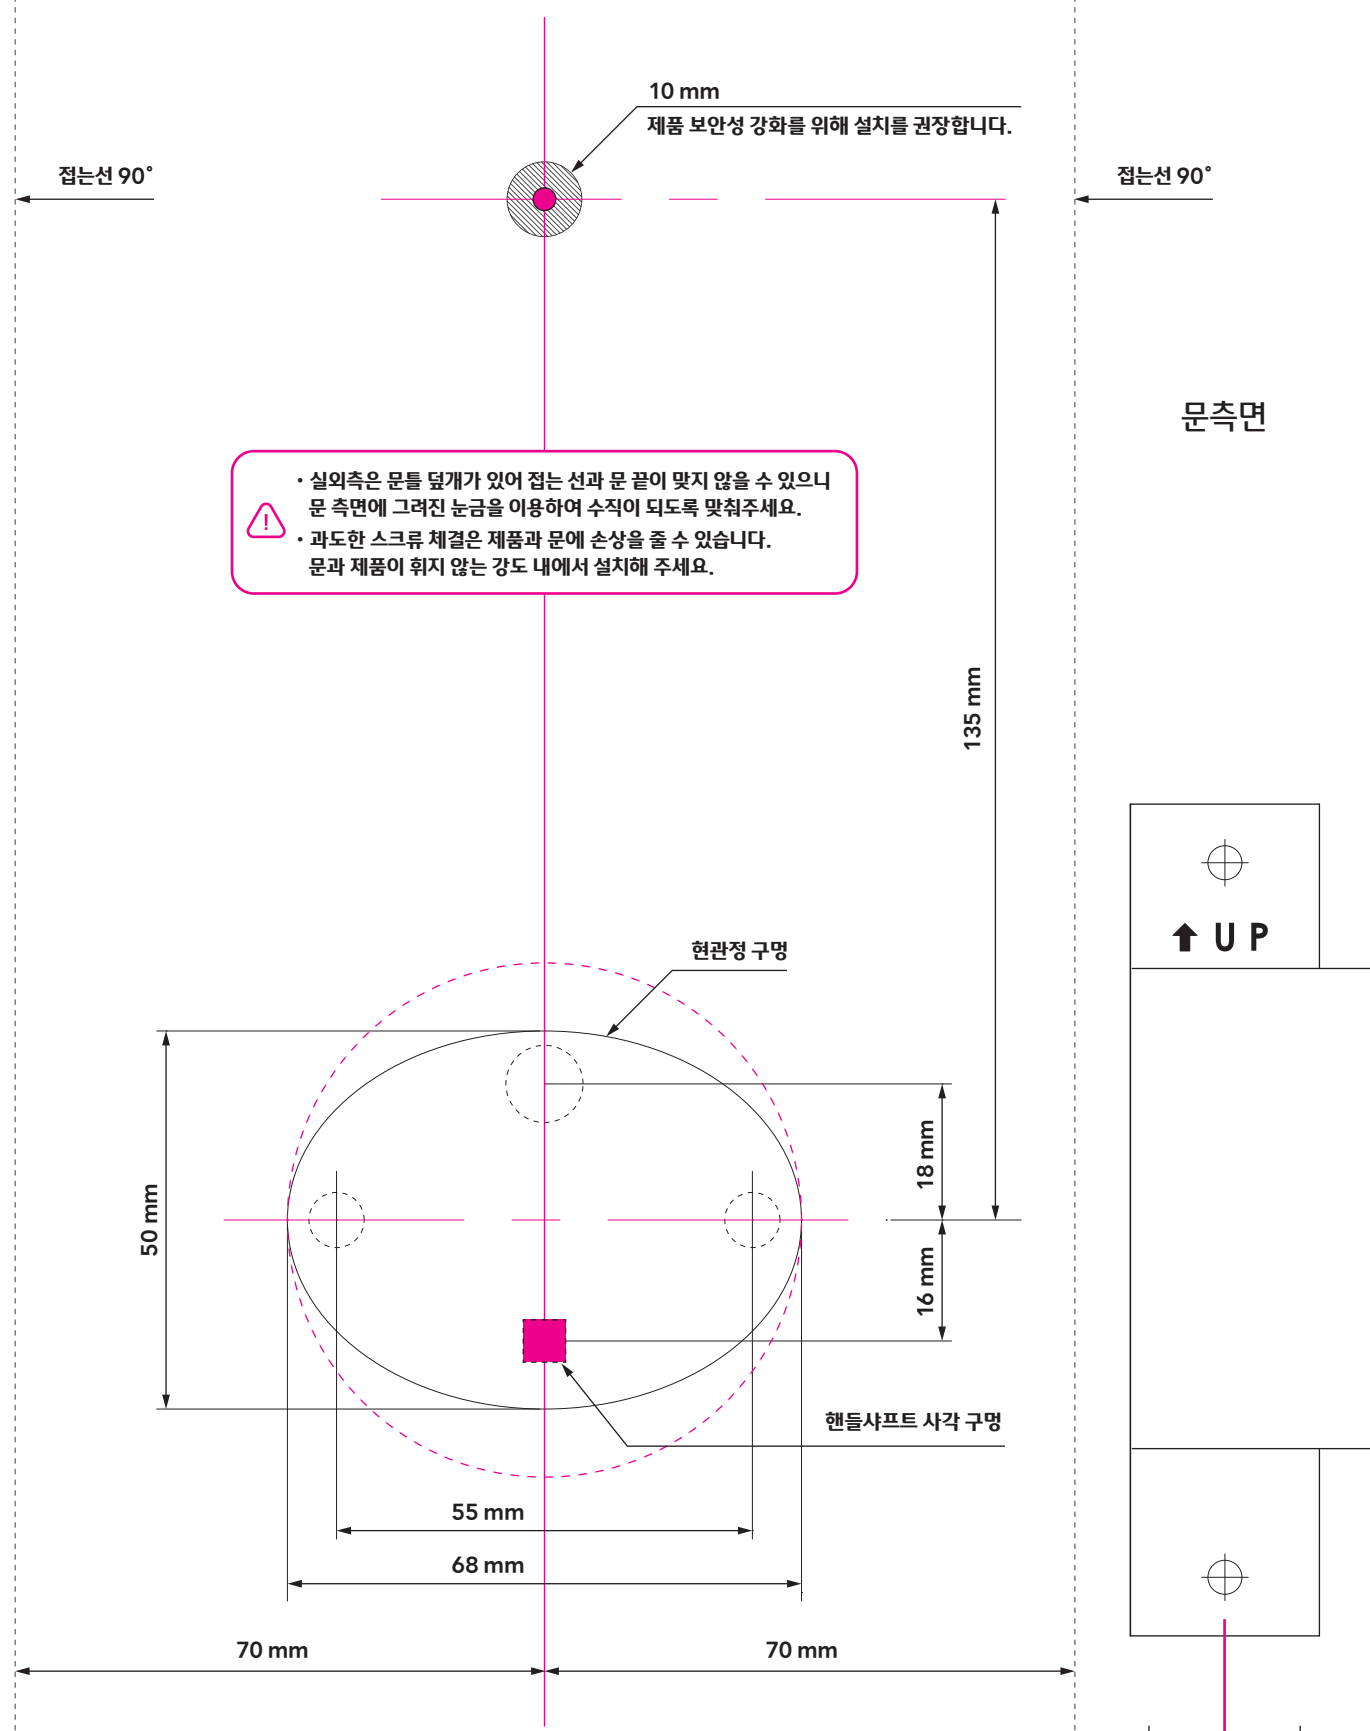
10 mm
제품 보안성 강화를 위해 설치를 권장합니다.

접는선 90˚

접는선 90˚

문측면

• 실외측은 문틀 덮개가 있어 접는 선과 문 끝이 맞지 않을 수 있으니 문 측면에 그려진 눈금을 이용하여 수직이 되도록 맞춰주세요.
• 과도한 스크류 체결은 제품과 문에 손상을 줄 수 있습니다. 문과 제품이 휘지 않는 강도 내에서 설치해 주세요.

135 mm

UP

현관정 구멍

18 mm

50 mm

16 mm

핸들샤프트 사각 구멍

55 mm

68 mm

70 mm

70 mm